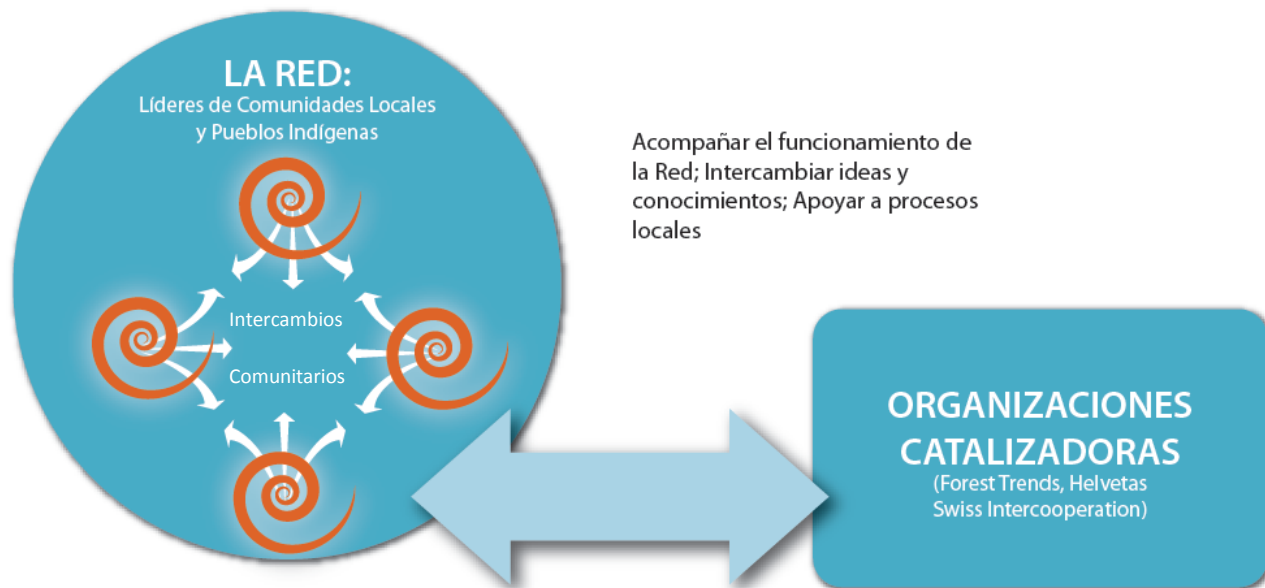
LA RED:
Líderes de Comunidades Locales y Pueblos Indígenas

Intercambios

Comunitarios

Acompañar el funcionamiento de la Red; Intercambiar ideas y conocimientos; Apoyar a procesos locales

ORGANIZACIONES CATALIZADORAS
(Forest Trends, Helvetas Swiss Intercooperation)